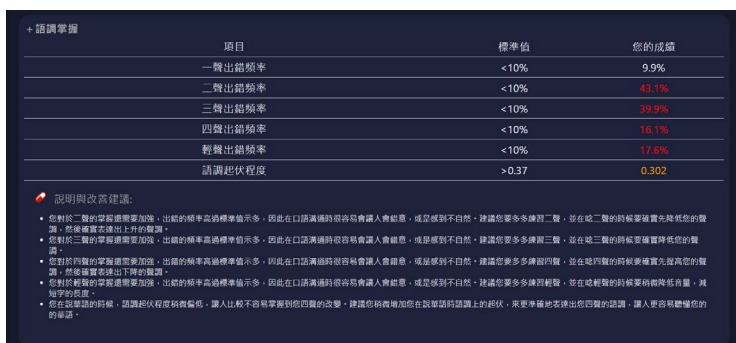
+語調掌握

| 項目 | 標準值 | 您的成績 |
|---|---|---|
| 一聲出錯頻率 | <10% | 9.9% |
| 二聲出錯頻率 | <10% | 43.1% |
| 三聲出錯頻率 | <10% | 39.9% |
| 四聲出錯頻率 | <10% | 16.1% |
| 輕聲出錯頻率 | <10% | 17.6% |
| 語調起伏程度 | >0.37 | 0.302 |

說明與改善建議:

• 您對於二聲的掌握還需要加強，出錯的頻率高過標準值示多，因此在口語溝通時很容易會讓人會錯意，或是感到不自然。建議您要多多練習二聲，並在唸二聲的時候要確實先降低您的聲調，然後確實表達出上升的聲調。
• 您對於三聲的掌握還需要加強，出錯的頻率高過標準值示多，因此在口語溝通時很容易會讓人會錯意，或是感到不自然。建議您要多多練習三聲，並在唸三聲的時候要確實降低您的聲調。
• 您對於四聲的掌握還需要加強，出錯的頻率高過標準值示多，因此在口語溝通時很容易會讓人會錯意，或是感到不自然。建議您要多多練習四聲，並在唸四聲的時候要確實先提高您的聲調，然後確實表達出下降的聲調。
• 您對於輕聲的掌握還需要加強，出錯的頻率高過標準值示多，因此在口語溝通時很容易會讓人會錯意，或是感到不自然。建議您要多多練習輕聲，並在唸輕聲的時候要稍微降低音量，減短字的長度。
• 你在說華語的時候，語調起伏程度稍微偏低，讓人比較不容易掌握到您四聲的改變。建議您稍微增加您在說華語時語調上的起伏，來更準確地表達出您四聲的語調，讓人更容易聽懂您的的華語。